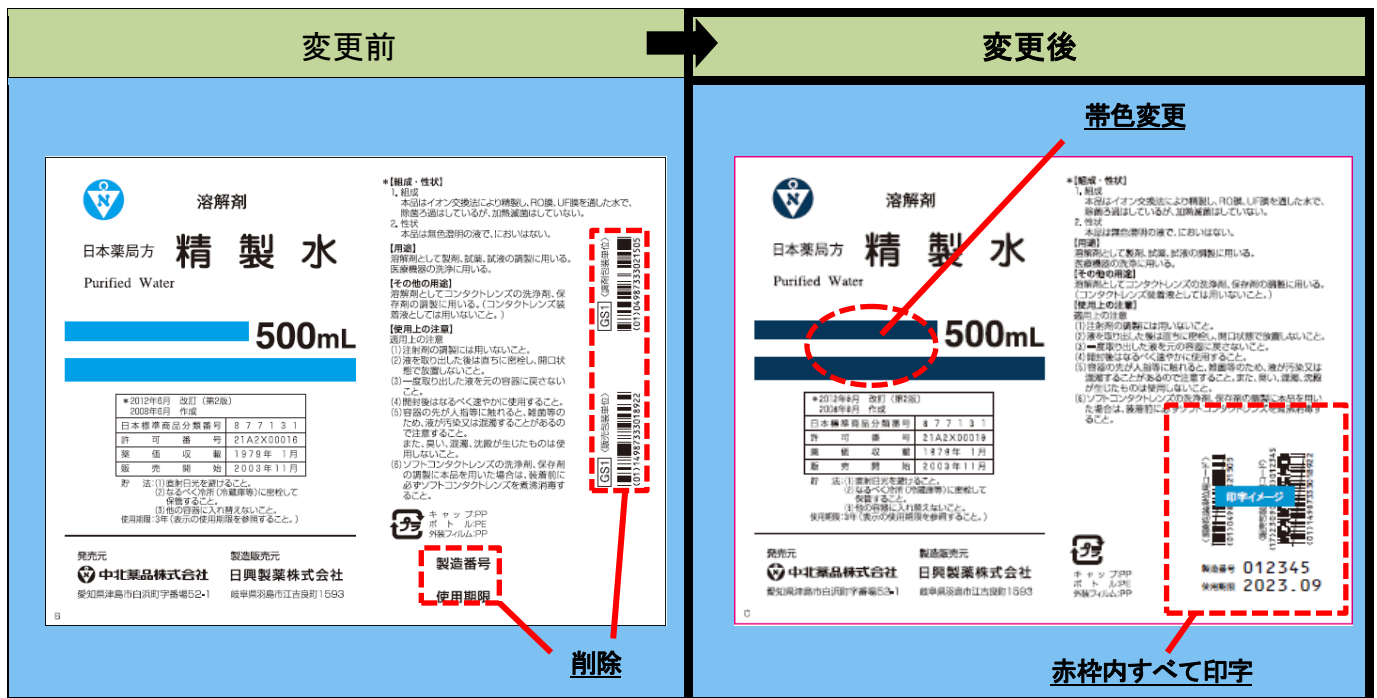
変更前

溶解剤

日本薬局方 精製水

Purified Water

500mL

＊2012年6月 改訂（第2版）
2008年6月 作成

| 日本標準商品分類番号 | 877131 |
|---|---|
| 許可番号 | 21A2X00016 |
| 薬価収載 | 1979年 1月 |
| 販売開始 | 2003年11月 |

貯 法：(1)直射日光を避けること。
(2)なるべく冷所（冷蔵庫等）に密栓して保管すること。
(3)他の容器に入れ替えないこと。
使用期限：3年（表示の使用期限を参照すること。）

発売元
中北薬品株式会社
愛知県津島市白浜町字番場52-1

製造販売元
日興製薬株式会社
岐阜県羽島市江吉良町1593

＊【組成・性状】
1. 組成
本品はイオン交換法により精製し、RO膜、UF膜を通した水で、除菌ろ過はしているが、加熱滅菌はしていない。
2. 性状
本品は無色澄明の液で、においはない。
【用途】
溶解剤として製剤、試薬、試液の調製に用いる。医療機器の洗浄に用いる。
【その他の用途】
溶解剤としてコンタクトレンズの洗浄剤、保存剤の調製に用いる。（コンタクトレンズ装着液としては用いないこと。）
【使用上の注意】
適用上の注意
(1)注射剤の調製には用いないこと。
(2)液を取り出した後は直ちに密栓し、開口状態で放置しないこと。
(3)一度取り出した液を元の容器に戻さないこと。
(4)開封後はなるべく速やかに使用すること。
(5)容器の先が人指等に触れると、雑菌等のため、液が汚染又は混濁することがあるので注意すること。
また、臭い、混濁、沈殿が生じたものは使用しないこと。
(6)ソフトコンタクトレンズの洗浄剤、保存剤の調製に本品を用いた場合は、装着前に必ずソフトコンタクトレンズを煮沸消毒すること。

GS1 (01)14987333021505
GS1 (01)14987333018922

キャップ:PP
ボトル:PE
外装フィルム:PP

製造番号
使用期限

削除

変更後

帯色変更

溶解剤

日本薬局方 精製水

Purified Water

500mL

＊2012年6月 改訂（第2版）
2008年6月 作成

| 日本標準商品分類番号 | 877131 |
|---|---|
| 許可番号 | 21A2X00016 |
| 薬価収載 | 1979年 1月 |
| 販売開始 | 2003年11月 |

発売元
中北薬品株式会社
愛知県津島市白浜町字番場52-1

製造販売元
日興製薬株式会社
岐阜県羽島市江吉良町1593

キャップ:PP
ボトル:PE
外装フィルム:PP

印字イメージ

製造番号 012345
使用期限 2023.09

赤枠内すべて印字